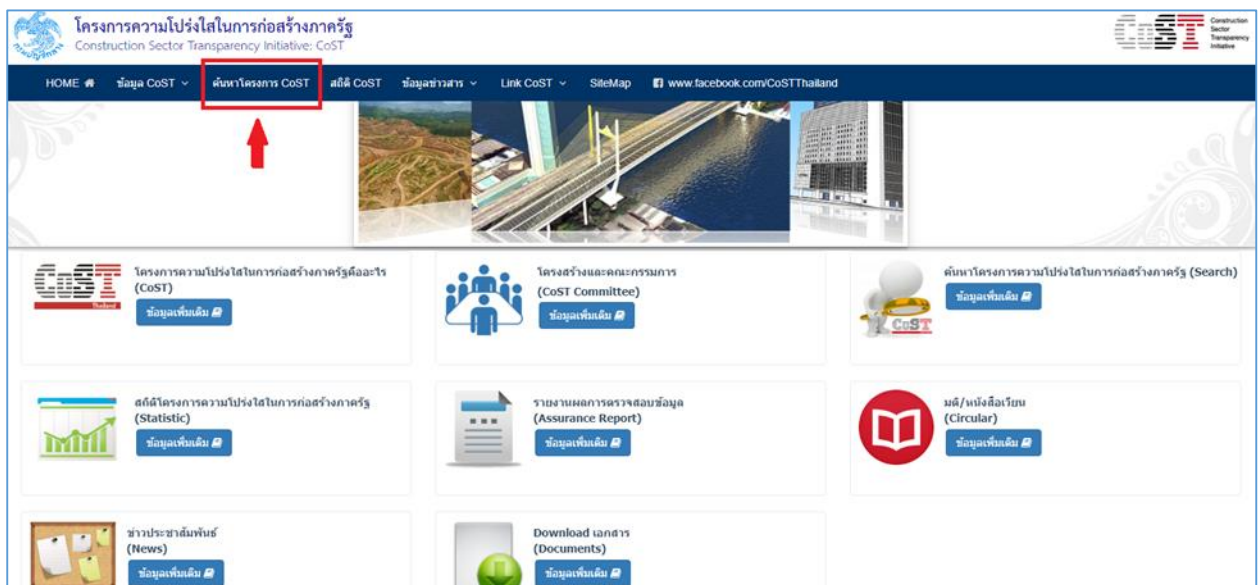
โครงการความโปร่งใสในการก่อสร้างภาครัฐ
Construction Sector Transparency Initiative: CoST

CoST Construction Sector Transparency Initiative

HOME ข้อมูล CoST ค้นหาโครงการ CoST สถิติ CoST ข้อมูลข่าวสาร Link CoST SiteMap www.facebook.com/CoSTThailand

CoST Thailand

โครงการความโปร่งใสในการก่อสร้างภาครัฐคืออะไร (CoST)
ข้อมูลเพิ่มเติม

โครงสร้างและคณะกรรมการ (CoST Committee)
ข้อมูลเพิ่มเติม

ค้นหาโครงการความโปร่งใสในการก่อสร้างภาครัฐ (Search)
ข้อมูลเพิ่มเติม

CoST

สถิติโครงการความโปร่งใสในการก่อสร้างภาครัฐ (Statistic)
ข้อมูลเพิ่มเติม

รายงานผลการตรวจสอบข้อมูล (Assurance Report)
ข้อมูลเพิ่มเติม

มติ/หนังสือเวียน (Circular)
ข้อมูลเพิ่มเติม

ข่าวประชาสัมพันธ์ (News)
ข้อมูลเพิ่มเติม

Download เอกสาร (Documents)
ข้อมูลเพิ่มเติม